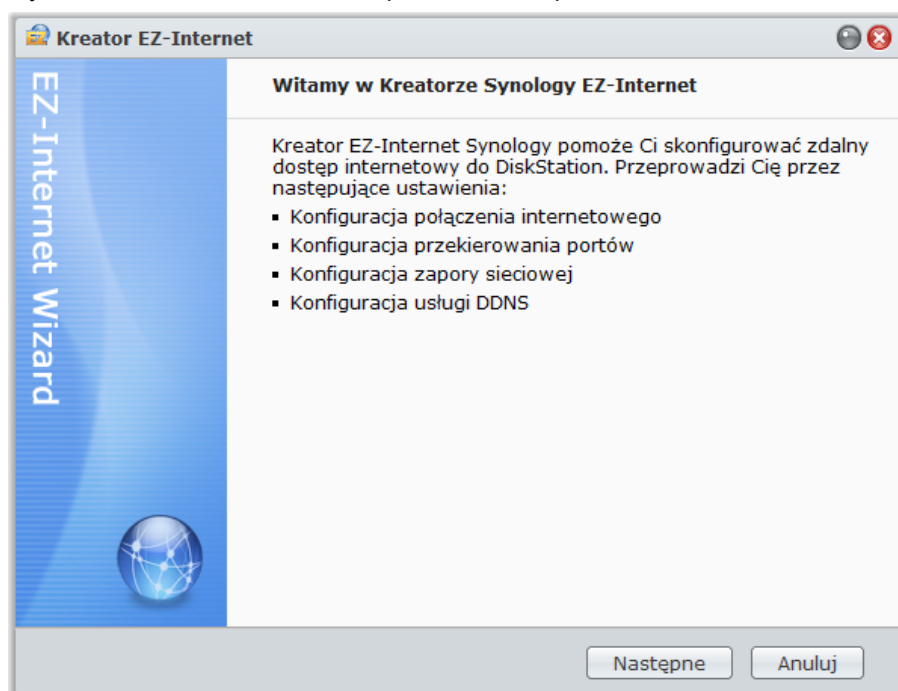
Kreator EZ-Internet

EZ-Internet Wizard

Witamy w Kreatorze Synology EZ-Internet

Kreator EZ-Internet Synology pomoże Ci skonfigurować zdalny dostęp internetowy do DiskStation. Przeprowadzi Cię przez następujące ustawienia:

- Konfiguracja połączenia internetowego
- Konfiguracja przekierowania portów
- Konfiguracja zapory sieciowej
- Konfiguracja usługi DDNS

Następne
Anuluj